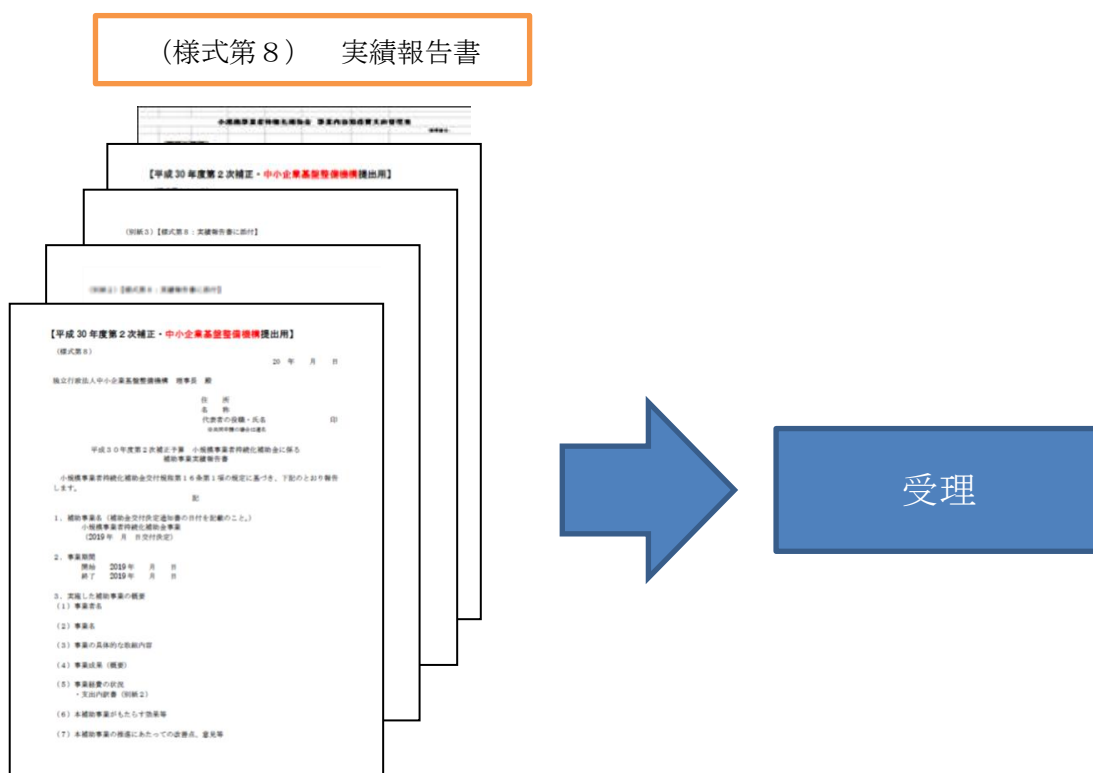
（様式第８）　実績報告書

小規模事業者持続化補助金 事業内容別経費支出管理簿

【平成 30 年度第２次補正・中小企業基盤整備機構提出用】

（別紙３）【様式第８：実績報告書に添付】

（別紙２）【様式第８：実績報告書に添付】

【平成 30 年度第２次補正・中小企業基盤整備機構提出用】

（様式第８）

20　年　月　日

独立行政法人中小企業基盤整備機構　理事長　殿

住　所
名　称
代表者の役職・氏名　　印
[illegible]

平成３０年度第２次補正予算　小規模事業者持続化補助金に係る
補助事業実績報告書

小規模事業者持続化補助金交付規程第１６条第１項の規定に基づき、下記のとおり報告します。

記

１．補助事業名（補助金交付決定通知書の日付を記載のこと。）
小規模事業者持続化補助金事業
（2019 年　月　日交付決定）

２．事業期間
開始　2019 年　月　日
終了　2019 年　月　日

３．実施した補助事業の概要
（１）事業者名
（２）事業名
（３）事業の具体的な取組内容
（４）事業成果（概要）
（５）事業経費の状況
・支出内訳書（別紙２）
（６）本補助事業がもたらす効果等
（７）本補助事業の推進にあたっての改善点、意見等

受理